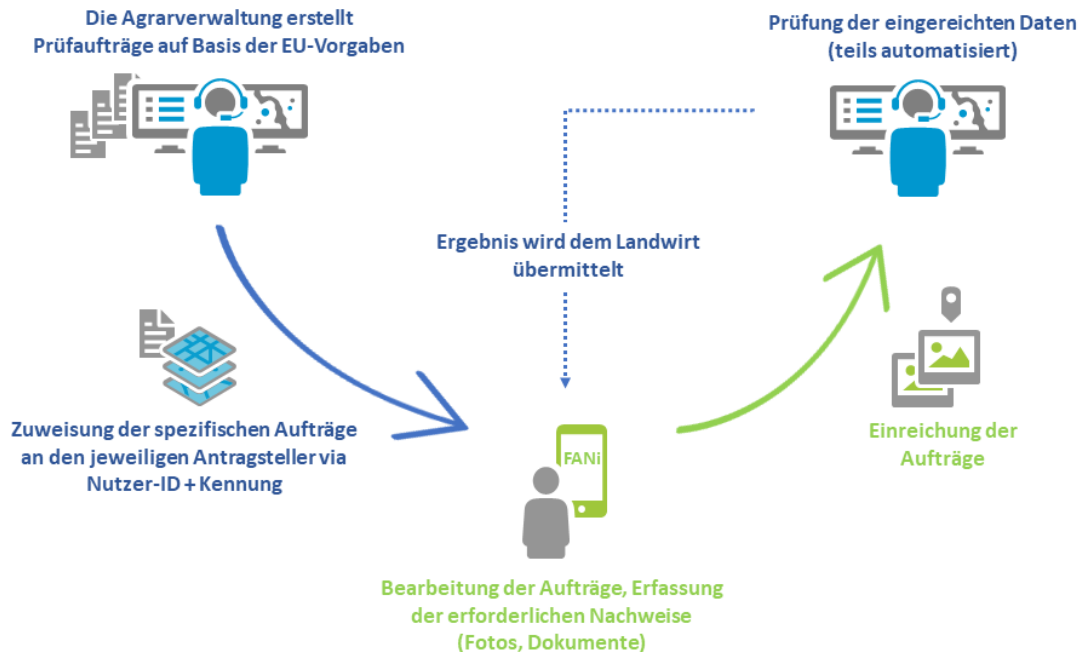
Die Agrarverwaltung erstellt Prüfaufträge auf Basis der EU-Vorgaben

Prüfung der eingereichten Daten (teils automatisiert)

Ergebnis wird dem Landwirt übermittelt

Zuweisung der spezifischen Aufträge an den jeweiligen Antragsteller via Nutzer-ID + Kennung

FANi

Einreichung der Aufträge

Bearbeitung der Aufträge, Erfassung der erforderlichen Nachweise (Fotos, Dokumente)